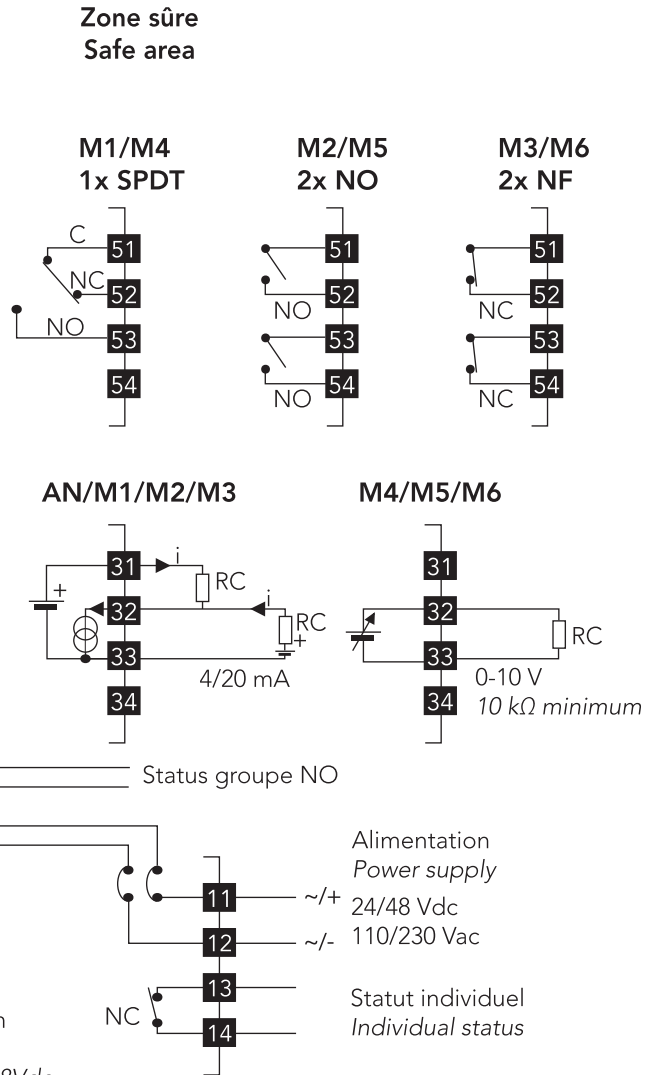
Zone sûre
Safe area

M1/M4
1x SPDT

C
51
NC
52
NO
53
54

M2/M5
2x NO

51
NO
52
53
NO
54

M3/M6
2x NF

51
NC
52
53
NC
54

AN/M1/M2/M3

31
i
RC
+
32
i
RC
+
33
4/20 mA
34

M4/M5/M6

31
32
RC
33
0-10 V
34
*10 kΩ minimum*

Status groupe NO

Alimentation
*Power supply*
11
~/+ 24/48 Vdc
12
~/- 110/230 Vac

13
NC
14
Statut individuel
*Individual status*

n

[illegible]8Vdc